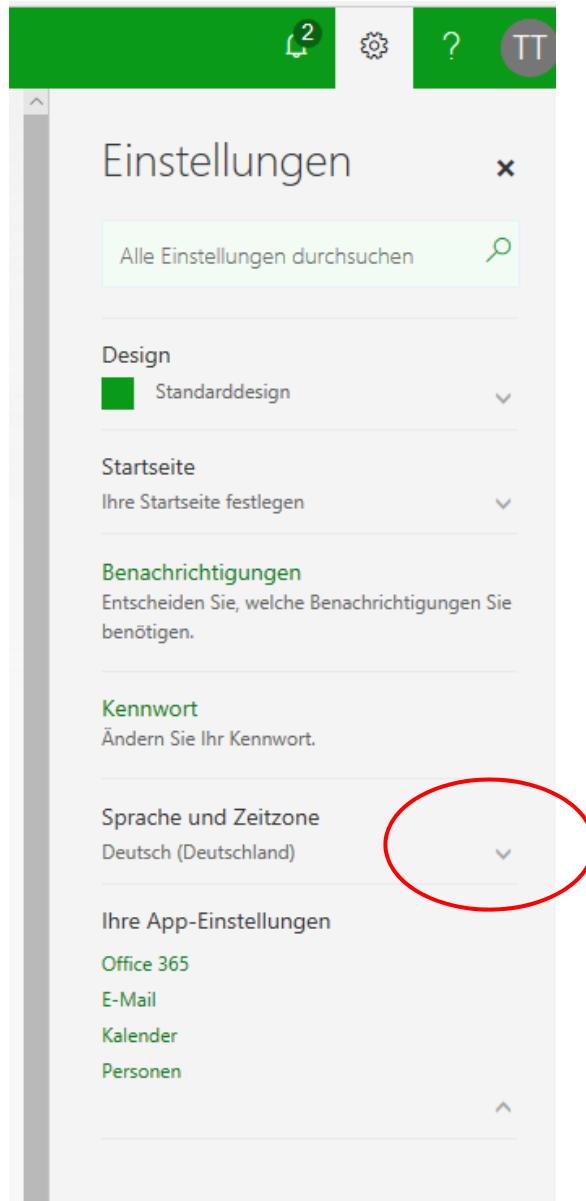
2 ? TT

Einstellungen ×

Alle Einstellungen durchsuchen

Design
Standarddesign

Startseite
Ihre Startseite festlegen

Benachrichtigungen
Entscheiden Sie, welche Benachrichtigungen Sie benötigen.

Kennwort
Ändern Sie Ihr Kennwort.

Sprache und Zeitzone
Deutsch (Deutschland)

Ihre App-Einstellungen
Office 365
E-Mail
Kalender
Personen